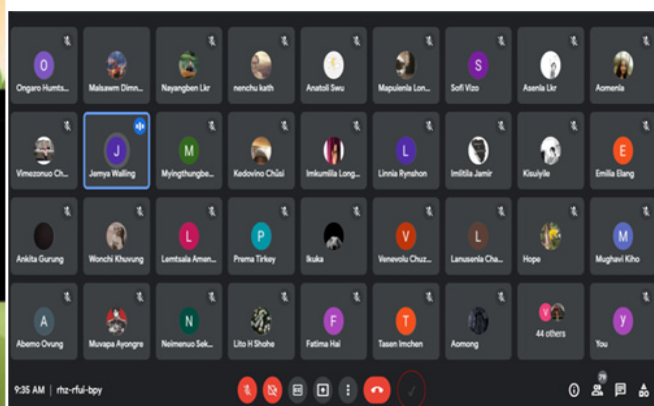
O
Ongaro Humts...
Malsawm Dimn...
Nayangben Lkr
nenchu kath
Anatoli Swu
Mapuienla Lon...
S
Sofi Vizo
Asenla Lkr
Aomenla

Vimezonuo Ch...
J
Jemya Walling
M
Myingthungbe...
Kedovino Chüsi
Imkumlila Long...
L
Linnia Rynshon
Imtitla Jamir
Kisuiyile
E
Emilia Elang

Ankita Gurung
Wonchi Khuvung
L
Lemtsala Amen...
P
Prema Tirkey
Ikuka
V
Venevolu Chuz...
L
Lanusenla Cha...
Hope
M
Mughavi Kiho

A
Abemo Ovung
Muvapa Ayongre
N
Neimenuo Sek...
Lito H Shohe
F
Fatima Hai
T
Tasen Imchen
Aomong
44 others
Y
You

9:35 AM | rhz-rfui-bpy
79